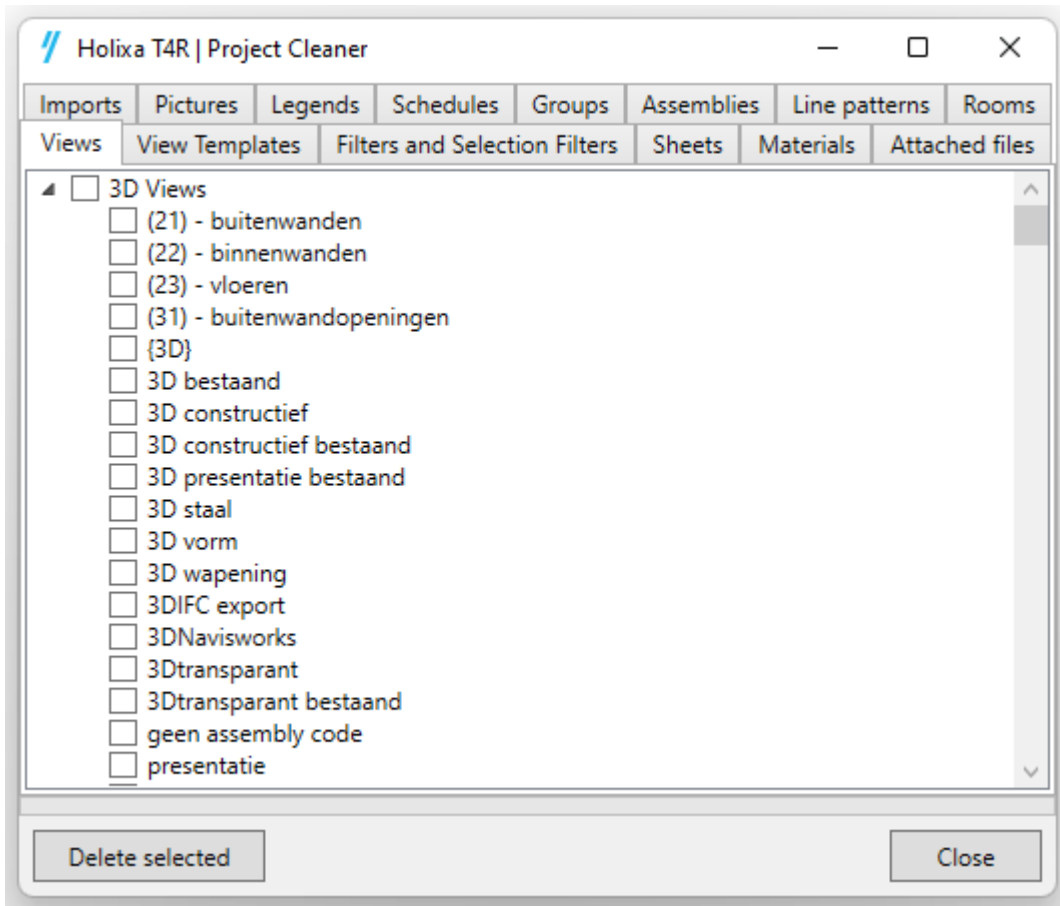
Holixa T4R | Project Cleaner

Imports Pictures Legends Schedules Groups Assemblies Line patterns Rooms
Views View Templates Filters and Selection Filters Sheets Materials Attached files

3D Views
(21) - buitenwanden
(22) - binnenwanden
(23) - vloeren
(31) - buitenwandopeningen
{3D}
3D bestaand
3D constructief
3D constructief bestaand
3D presentatie bestaand
3D staal
3D vorm
3D wapening
3DIFC export
3DNavisworks
3Dtransparant
3Dtransparant bestaand
geen assembly code
presentatie

Delete selected
Close